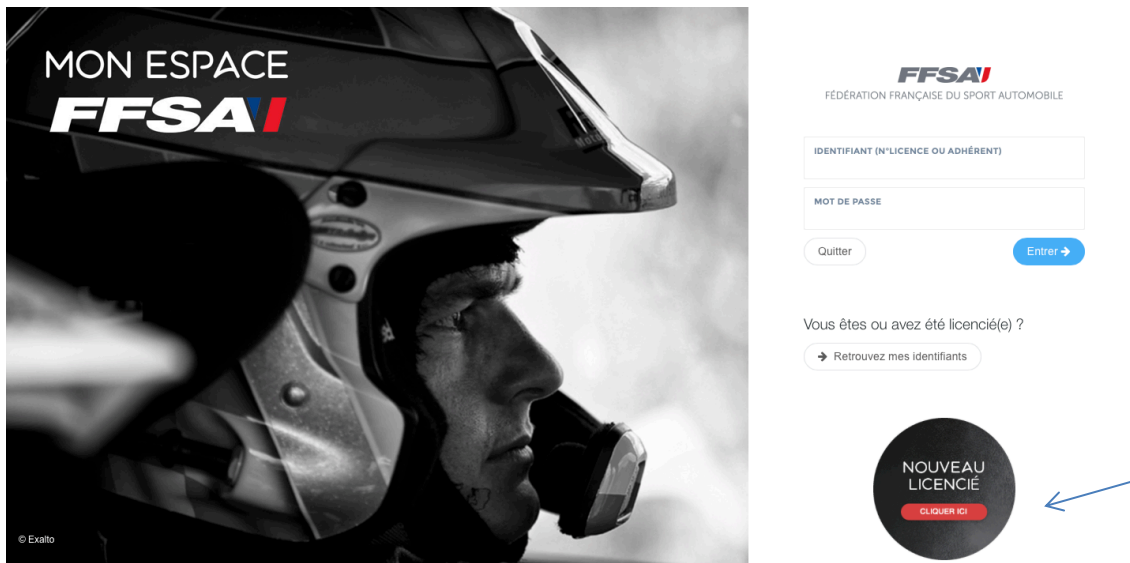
MON ESPACE
FFSA

© Exalto

FFSA
FÉDÉRATION FRANÇAISE DU SPORT AUTOMOBILE

IDENTIFIANT (N°LICENCE OU ADHÉRENT)

MOT DE PASSE

Quitter

Entrer

Vous êtes ou avez été licencié(e) ?

Retrouvez mes identifiants

NOUVEAU LICENCIÉ
CLIQUER ICI